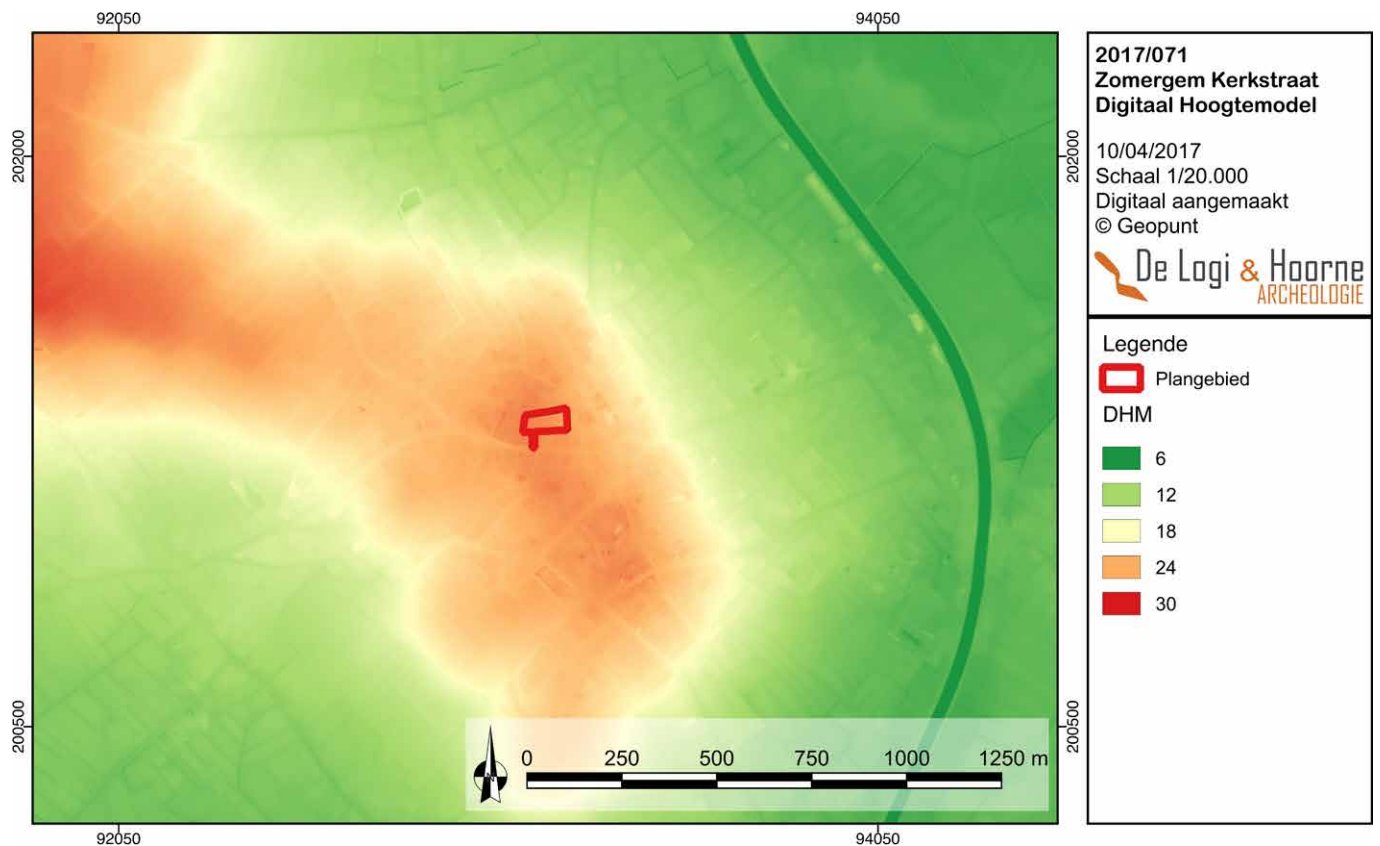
92050

94050

202000

202000

200500

200500

92050

94050

0 250 500 750 1000 1250 m

2017/071
Zomergem Kerkstraat
Digitaal Hoogtemodel

10/04/2017
Schaal 1/20.000
Digitaal aangemaakt
© Geopunt

De Logi & Hoorne
ARCHEOLOGIE

Legende

Plangebied

DHM

6

12

18

24

30